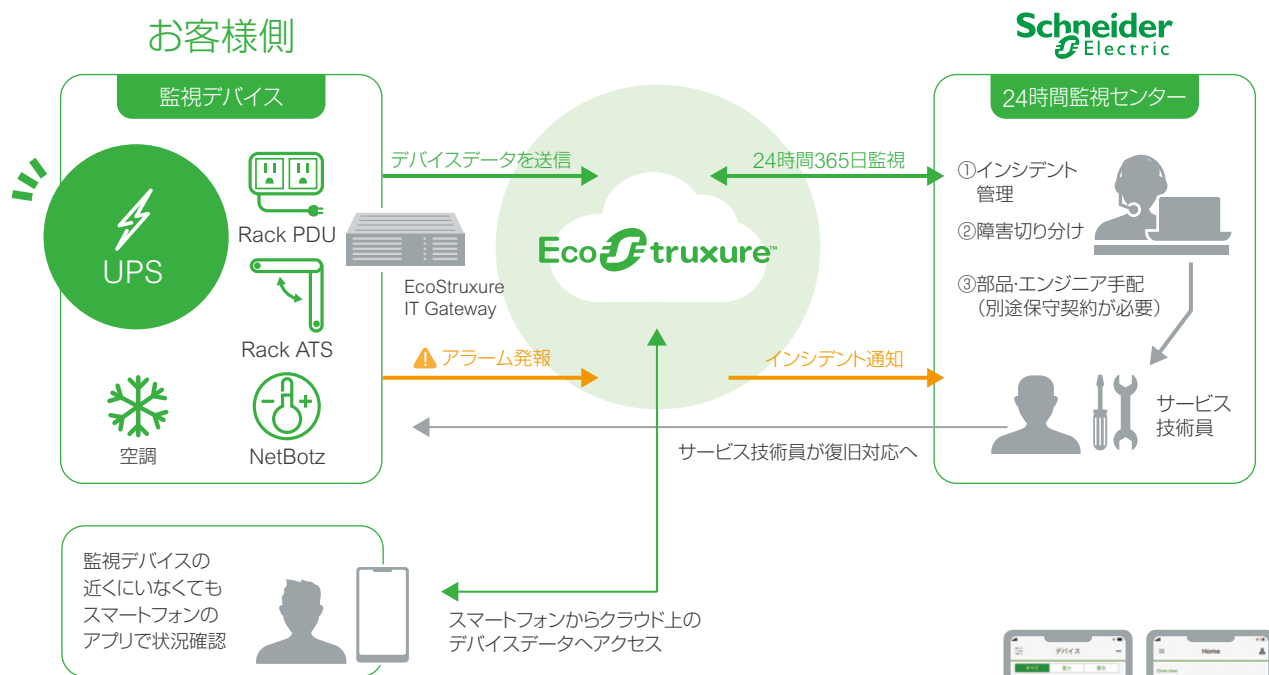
お客様側

Schneider Electric

監視デバイス

UPS

Rack PDU

Rack ATS

空調

NetBotz

EcoStruxure IT Gateway

デバイスデータを送信

アラーム発報

EcoStruxure™

24時間365日監視

インシデント通知

24時間監視センター

①インシデント管理

②障害切り分け

③部品･エンジニア手配（別途保守契約が必要）

サービス技術員

サービス技術員が復旧対応へ

監視デバイスの近くにいなくてもスマートフォンのアプリで状況確認

スマートフォンからクラウド上のデバイスデータへアクセス

デバイス

Home